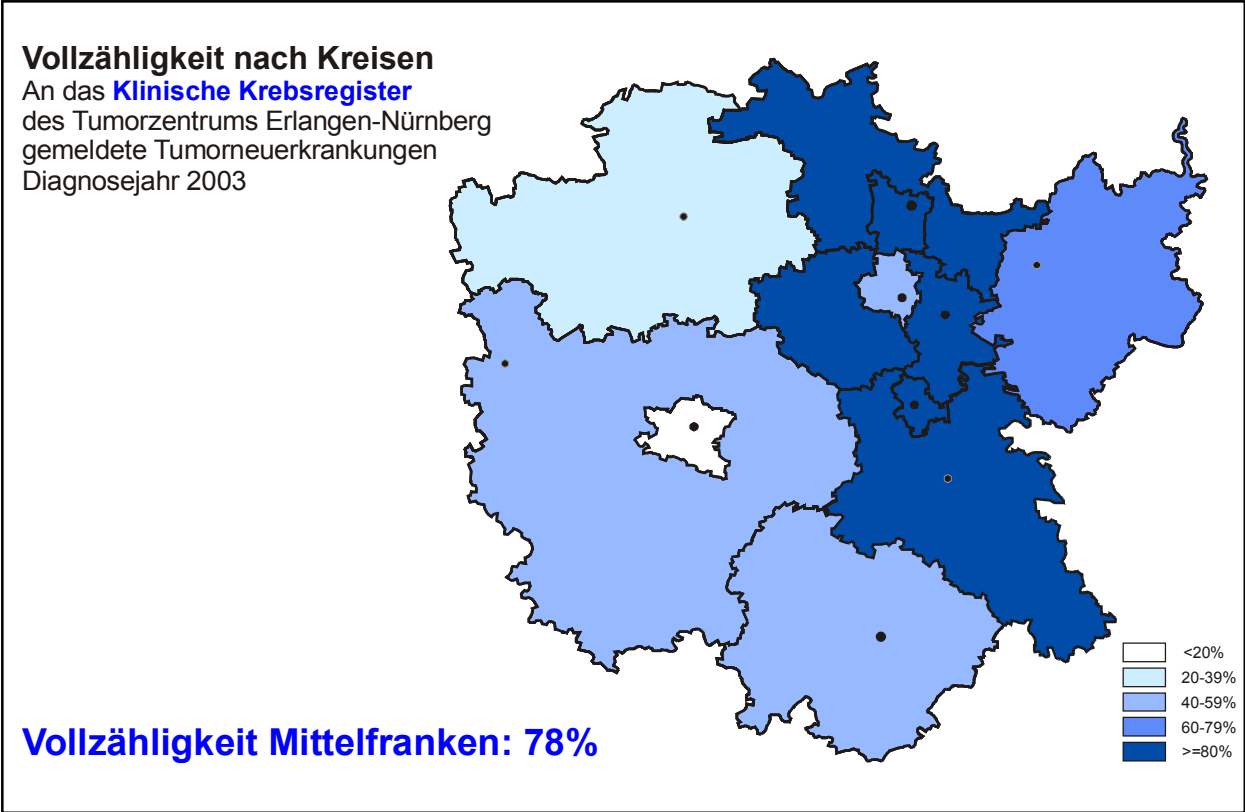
**Vollzähligkeit nach Kreisen**
An das **Klinische Krebsregister** des Tumorzentrums Erlangen-Nürnberg gemeldete Tumorneuerkrankungen Diagnosejahr 2003

<20%
20-39%
40-59%
60-79%
>=80%

**Vollzähligkeit Mittelfranken: 78%**